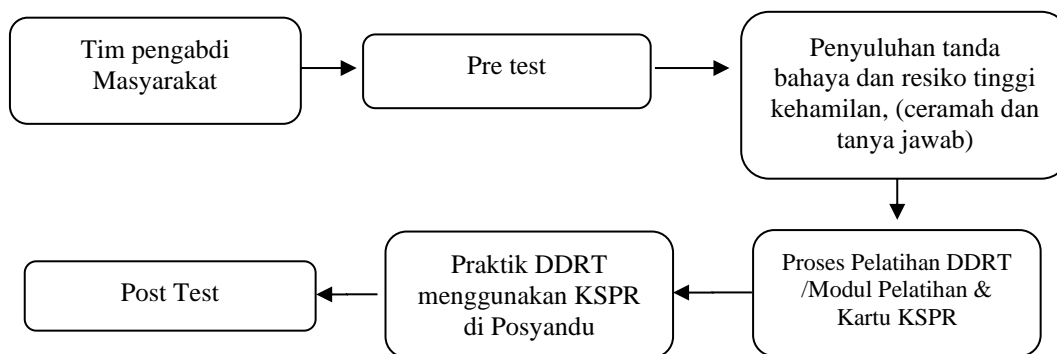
Tim pengabdi Masyarakat

Pre test

Penyuluhan tanda bahaya dan resiko tinggi kehamilan, (ceramah dan tanya jawab)

Proses Pelatihan DDRT /Modul Pelatihan & Kartu KSPR

Praktik DDRT menggunakan KSPR di Posyandu

Post Test